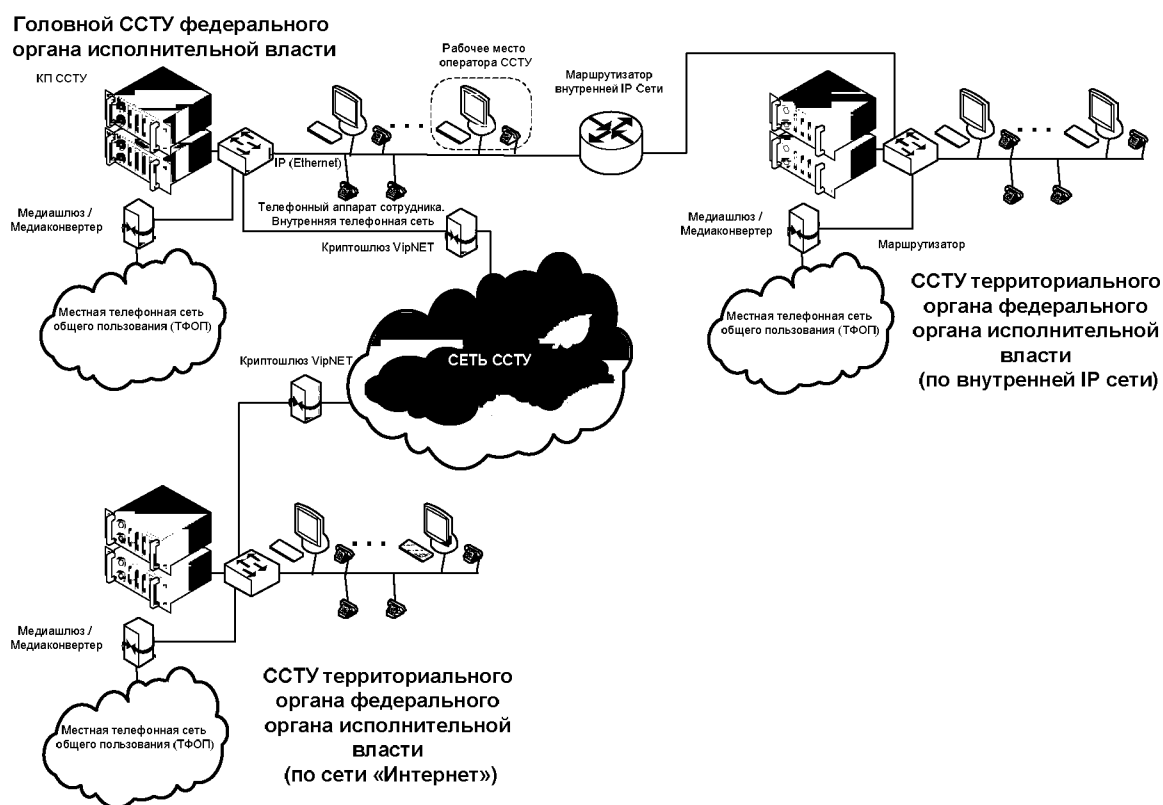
Головной ССТУ федерального органа исполнительной власти

КП ССТУ

Рабочее место оператора ССТУ

Маршрутизатор внутренней IP Сети

IP (Ethernet)

Телефонный аппарат сотрудника. Внутренняя телефонная сеть

Медиашлюз / Медиаконвертер

Криптошлюз VipNET

Местная телефонная сеть общего пользования (ТФОП)

СЕТЬ ССТУ

Криптошлюз VipNET

Медиашлюз / Медиаконвертер

Маршрутизатор

Местная телефонная сеть общего пользования (ТФОП)

ССТУ территориального органа федерального органа исполнительной власти (по внутренней IP сети)

Медиашлюз / Медиаконвертер

Местная телефонная сеть общего пользования (ТФОП)

ССТУ территориального органа федерального органа исполнительной власти (по сети «Интернет»)